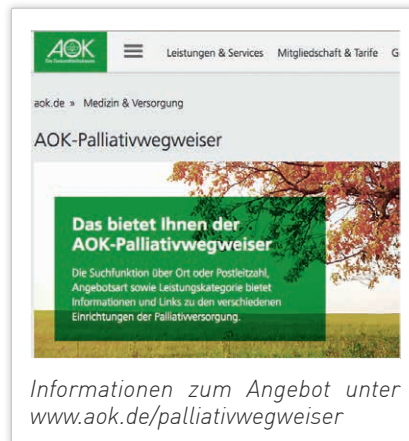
AOK
Die Gesundheitskasse

Leistungen & Services Mitgliedschaft & Tarife G

aok.de » Medizin & Versorgung

AOK-Palliativwegweiser

Das bietet Ihnen der AOK-Palliativwegweiser

Die Suchfunktion über Ort oder Postleitzahl, Angebotsart sowie Leistungskategorie bietet Informationen und Links zu den verschiedenen Einrichtungen der Palliativversorgung.

Informationen zum Angebot unter www.aok.de/palliativwegweiser